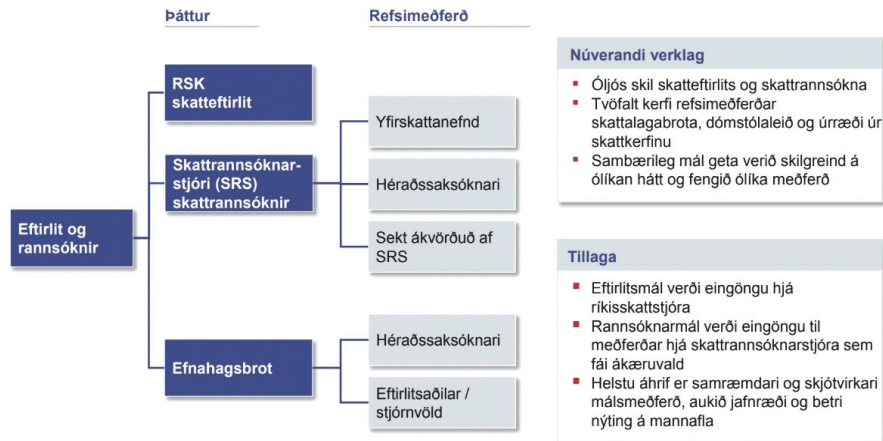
Þáttur

Refsimeðferð

Eftirlit og rannsóknir

RSK skatteftirlit

Skattrannsóknarstjóri (SRS) skattrannsóknir

Efnahagsbrot

Yfirskattanefnd

Héraðssaksóknari

Sekt ákvörðuð af SRS

Héraðssaksóknari

Eftirlitsaðilar / stjórnvöld

Núverandi verklag

- Óljós skil skatteftirlits og skattrannsókna
- Tvöfalt kerfi refsimeðferðar skattalagabrota, dómstólaleið og úrræði úr skattkerfinu
- Sambærileg mál geta verið skilgreind á ólíkan hátt og fengið ólíka meðferð

Tillaga

- Eftirlitsmál verði eingöngu hjá ríkisskattstjóra
- Rannsóknarmál verði eingöngu til meðferðar hjá skattrannsóknarstjóra sem fái ákæruvald
- Helstu áhrif er samræmdari og skjótvirkari málsmeðferð, aukið jafnræði og betri nýting á mannafla